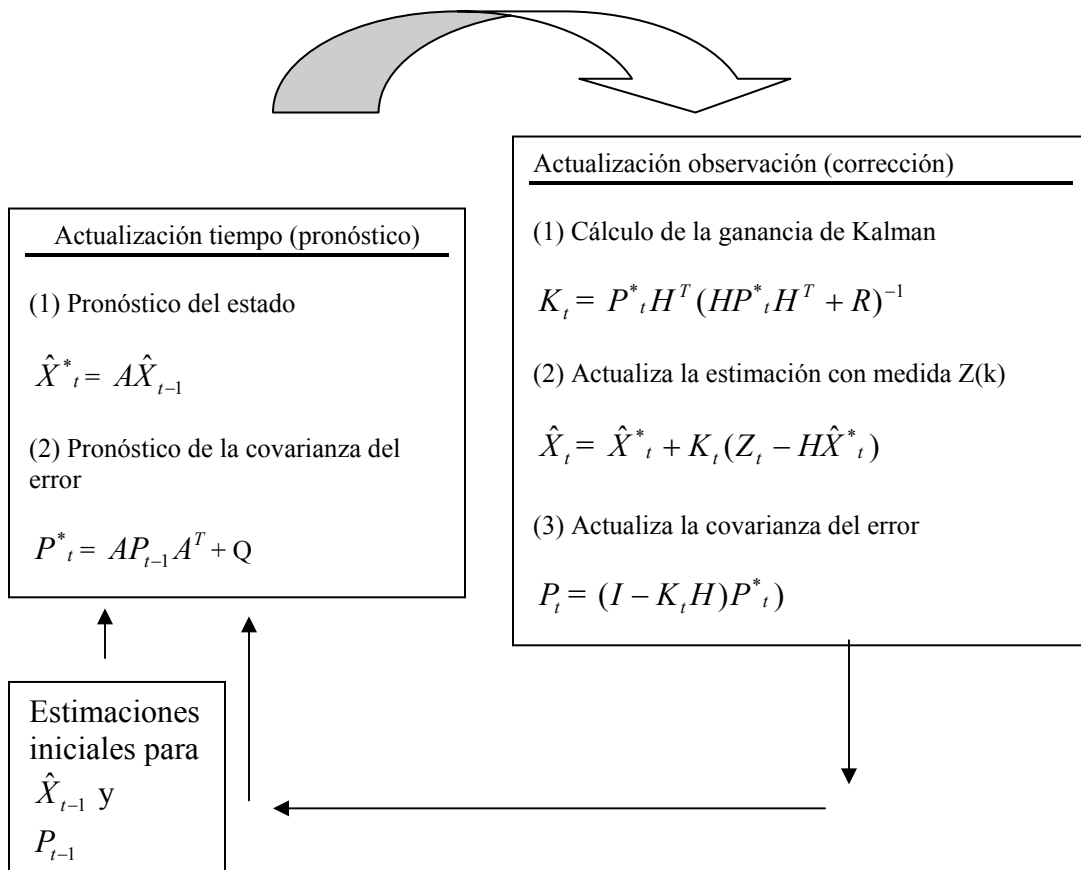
Actualización observación (corrección)

(1) Cálculo de la ganancia de Kalman

$K_t = P^*_t H^T (HP^*_t H^T + R)^{-1}$

(2) Actualiza la estimación con medida Z(k)

$\hat{X}_t = \hat{X}^*_t + K_t (Z_t - H\hat{X}^*_t)$

(3) Actualiza la covarianza del error

$P_t = (I - K_t H) P^*_t)$

Actualización tiempo (pronóstico)

(1) Pronóstico del estado

$\hat{X}^*_t = A\hat{X}_{t-1}$

(2) Pronóstico de la covarianza del error

$P^*_t = AP_{t-1}A^T + Q$

Estimaciones iniciales para $\hat{X}_{t-1}$ y $P_{t-1}$